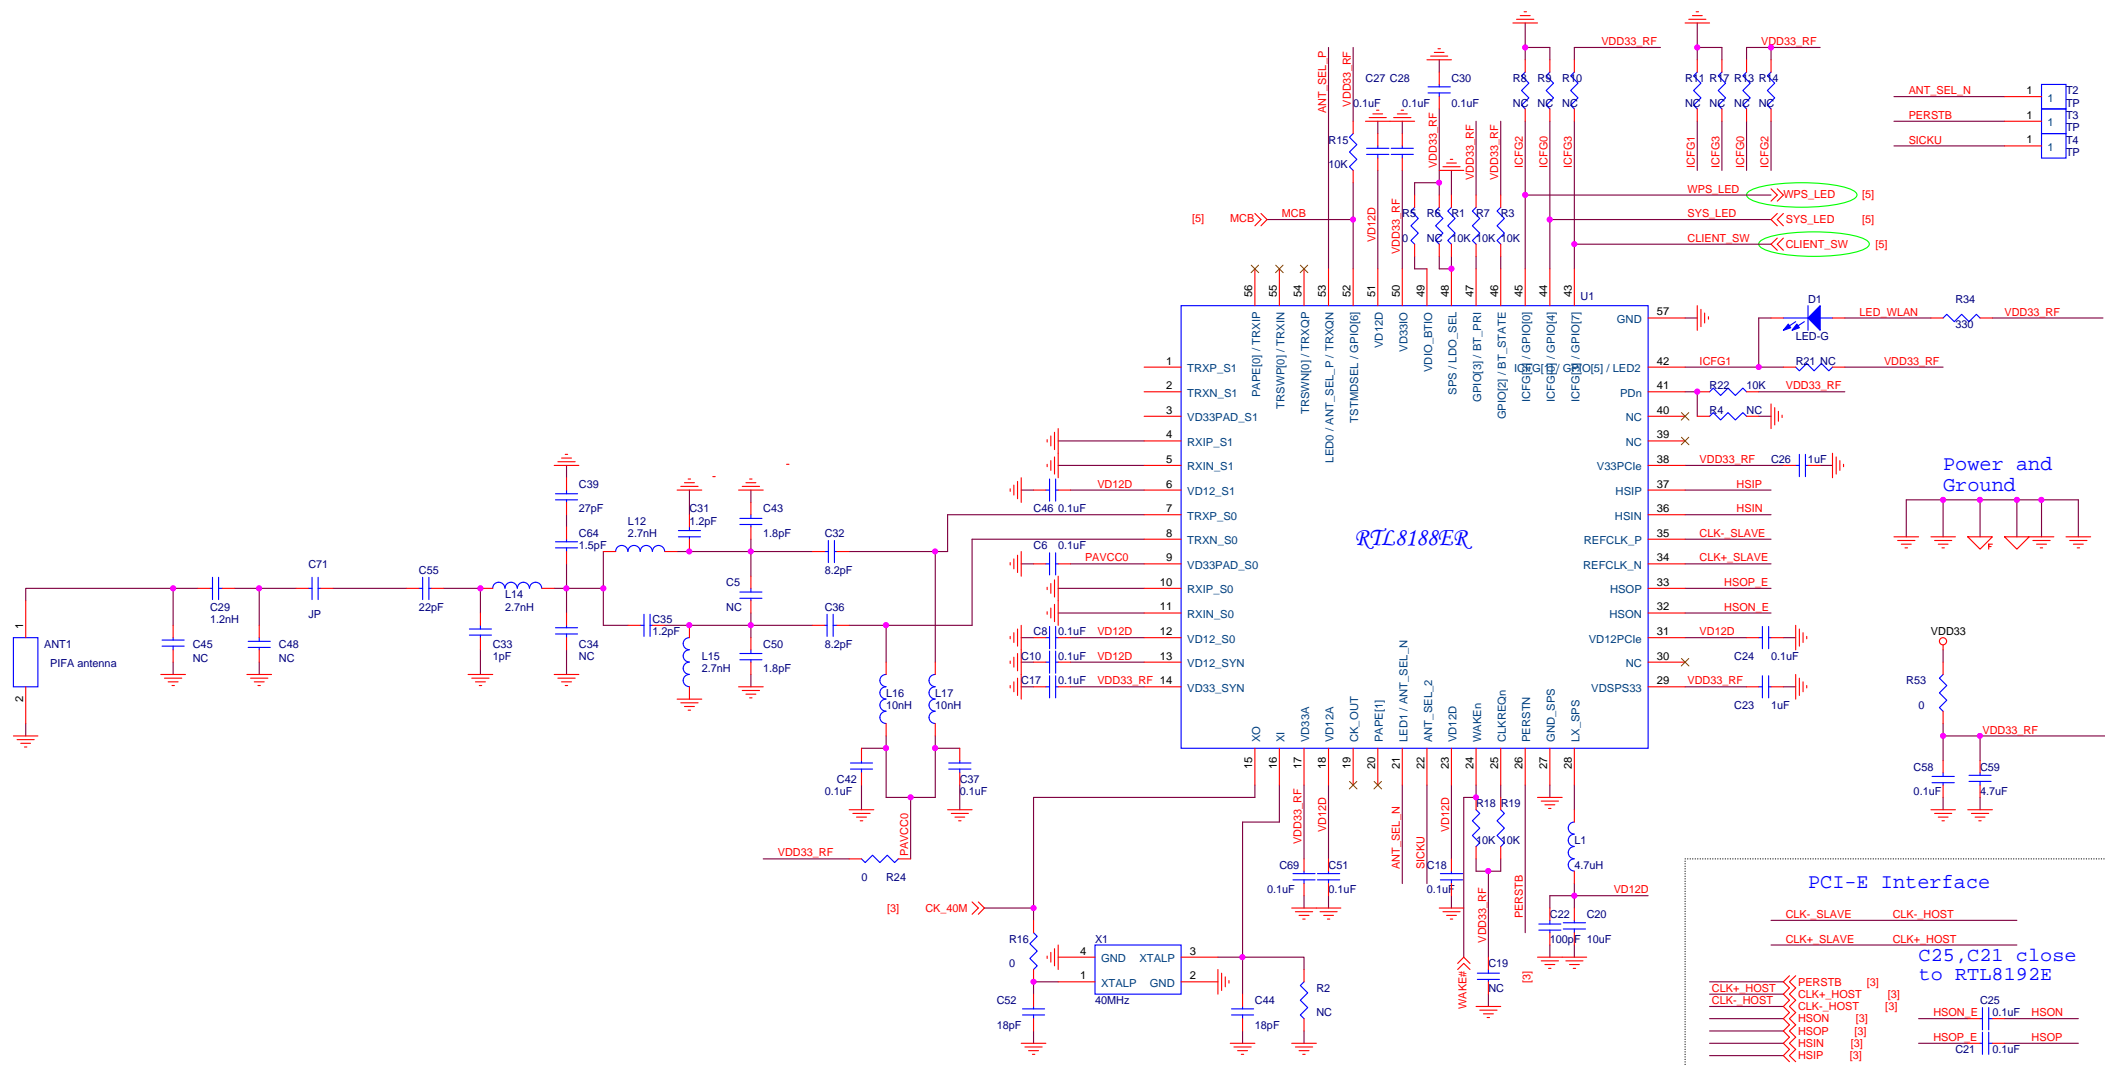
RTL8188ER

U1

1 TRXP_S1
2 TRXN_S1
3 VD33PAD_S1
4 RXIP_S1
5 RXIN_S1
6 VD12_S1
7 TRXP_S0
8 TRXN_S0
9 VD33PAD_S0
10 RXIP_S0
11 RXIN_S0
12 VD12_S0
13 VD12_SYN
14 VD33_SYN

56 PAPE[0] / TRXIP
55 TRSWP[0] / TRXIN
54 TRSWN[0] / TRXQP
53 LED0 / ANT_SEL_P / TRXQN
52 TSTMDSEL / GPIO[6]
51 VD12D
50 VD33IO
49 VDIO_BTIO
48 SPS / LDO_SEL
47 GPIO[3] / BT_PRI
46 GPIO[2] / BT_STATE
45 ICFG[0] / GPIO[0]
44 ICFG[1] / GPIO[4]
43 ICFG[2] / GPIO[7]

57 GND
42 ICFG[3] / GPIO[5] / LED2
41 PDn
40 NC
39 NC
38 V33PCIe
37 HSIP
36 HSIN
35 REFCLK_P
34 REFCLK_N
33 HSOP
32 HSON
31 VD12PCIe
30 NC
29 VDSPS33

15 XO
16 XI
17 VD33A
18 VD12A
19 CK_OUT
20 PAPE[1]
21 LED1 / ANT_SEL_N
22 ANT_SEL_2
23 VD12D
24 WAKEn
25 CLKREQn
26 PERSTN
27 GND_SPS
28 LX_SPS

ANT1
PIFA antenna
1
2
C45 NC
C29 1.2nH
C48 NC
C71 JP
C55 22pF
C33 1pF
L14 2.7nH
C39 27pF
C64 1.5pF
C34 NC
L12 2.7nH
C31 1.2pF
C43 1.8pF
C5 NC
C35 1.2pF
L15 2.7nH
C50 1.8pF
C32 8.2pF
C36 8.2pF
L16 10nH
L17 10nH
C42 0.1uF
C37 0.1uF
PAVCC0
VDD33_RF
0 R24
[3] CK_40M
R16 0
C52 18pF
X1
4 GND XTALP 3
1 XTALP GND 2
40MHz
C44 18pF
R2 NC
VD12D
C46 0.1uF
C6 0.1uF PAVCC0
C8 0.1uF VD12D
C10 0.1uF VD12D
C17 0.1uF VDD33_RF

ANT_SEL_P
VDD33_RF
R15 10K
C27 C28
0.1uF 0.1uF
C30 0.1uF
[5] MCB MCB
VD12D
VDD33_RF
VDD33_RF
VDD33_RF
VDD33_RF
R5 0
R6 NC
R1 10K
R7 10K
R3 10K
R8 NC
R9 NC
R10 NC
ICFG2
ICFG0
ICFG3
VDD33_RF
R11 NC
R17 NC
R13 NC
R14 NC
VDD33_RF
ICFG1
ICFG3
ICFG0
ICFG2
WPS_LED WPS_LED [5]
SYS_LED SYS_LED [5]
CLIENT_SW CLIENT_SW [5]

ANT_SEL_N 1 1 T2 TP
PERSTB 1 1 T3 TP
SICKU 1 1 T4 TP

D1
LED-G
LED_WLAN
R34 330
VDD33_RF
ICFG1
R21 NC VDD33_RF
R22 10K VDD33_RF
R4 NC
VDD33_RF C26 1uF
HSIP
HSIN
CLK-_SLAVE
CLK+_SLAVE
HSOP_E
HSON_E
VD12D C24 0.1uF
VDD33_RF C23 1uF

Power and Ground

VDD33
R53 0
VDD33_RF
C58 0.1uF
C59 4.7uF

VDD33_RF
VD12D
C69 0.1uF
C51 0.1uF
ANT_SEL_N
SICKU
VD12D
C18 0.1uF
R18 R19
10K 10K
VDD33_RF
WAKE#
C19 NC
PERSTB
[3]
L1 4.7uH
VD12D
C22 100pF
C20 10uF

PCI-E Interface
CLK-_SLAVE CLK-_HOST
CLK+_SLAVE CLK+_HOST
C25,C21 close to RTL8192E
CLK+_HOST
CLK-_HOST
PERSTB [3]
CLK+_HOST [3]
CLK-_HOST [3]
HSON [3]
HSOP [3]
HSIN [3]
HSIP [3]
C25
HSON_E 0.1uF HSON
HSOP_E 0.1uF HSOP
C21